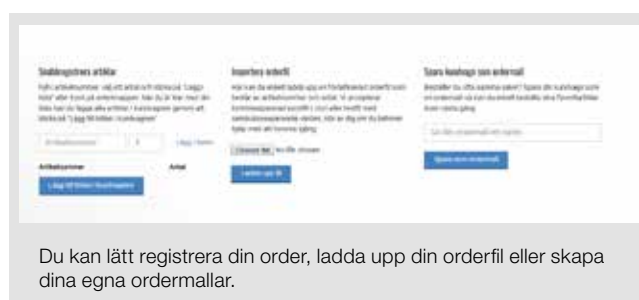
Snabbregistrera artiklar

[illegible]

Artikelnummer | 1 | Lägg i listan

Artikelnummer Antal

Lägg till listan i kundvagnen

Importera orderfil

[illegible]

Choose file No file chosen

Ladda upp fil

Spara kundvagn som ordermall

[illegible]

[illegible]

Spara som ordermall

Du kan lätt registrera din order, ladda upp din orderfil eller skapa dina egna ordermallar.